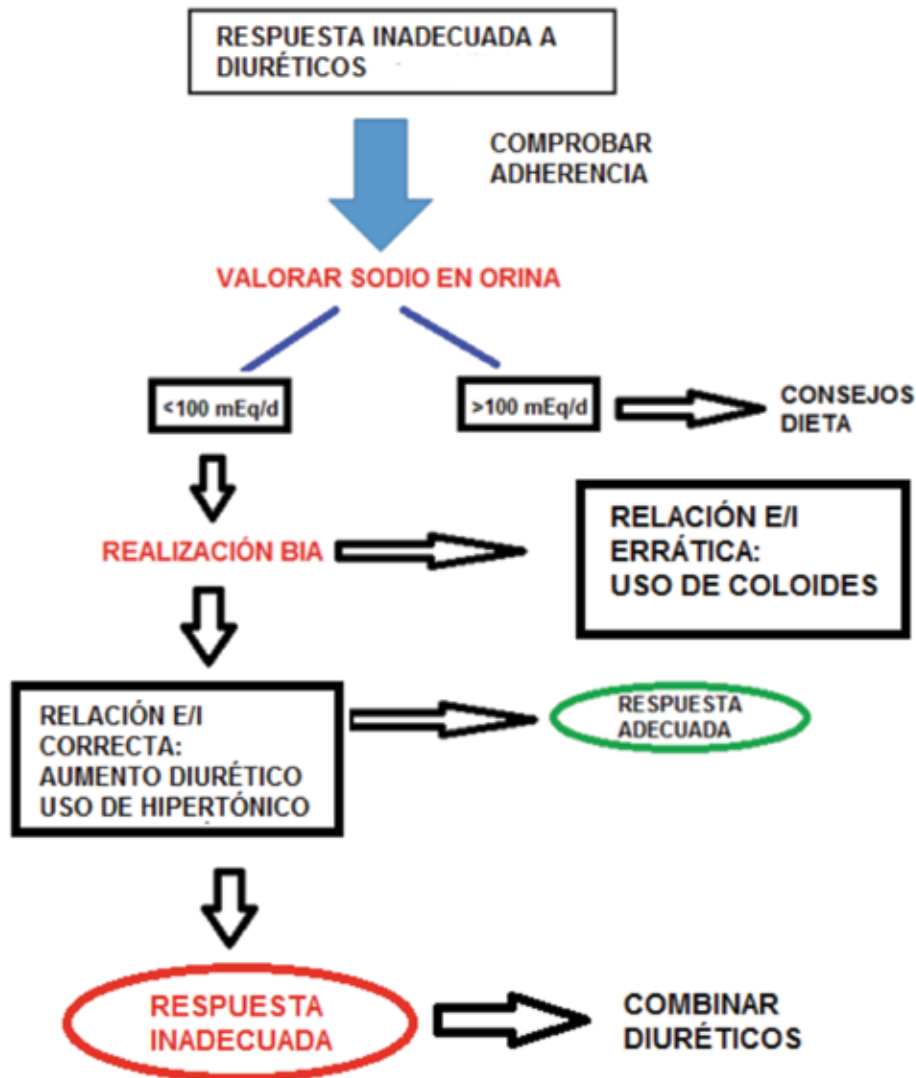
RESPUESTA INADECUADA A DIURÉTICOS

COMPROBAR ADHERENCIA

VALORAR SODIO EN ORINA

<100 mEq/d

>100 mEq/d

CONSEJOS DIETA

REALIZACIÓN BIA

RELACIÓN E/I ERRÁTICA: USO DE COLOIDES

RELACIÓN E/I CORRECTA: AUMENTO DIURÉTICO USO DE HIPERTÓNICO

RESPUESTA ADECUADA

RESPUESTA INADECUADA

COMBINAR DIURÉTICOS